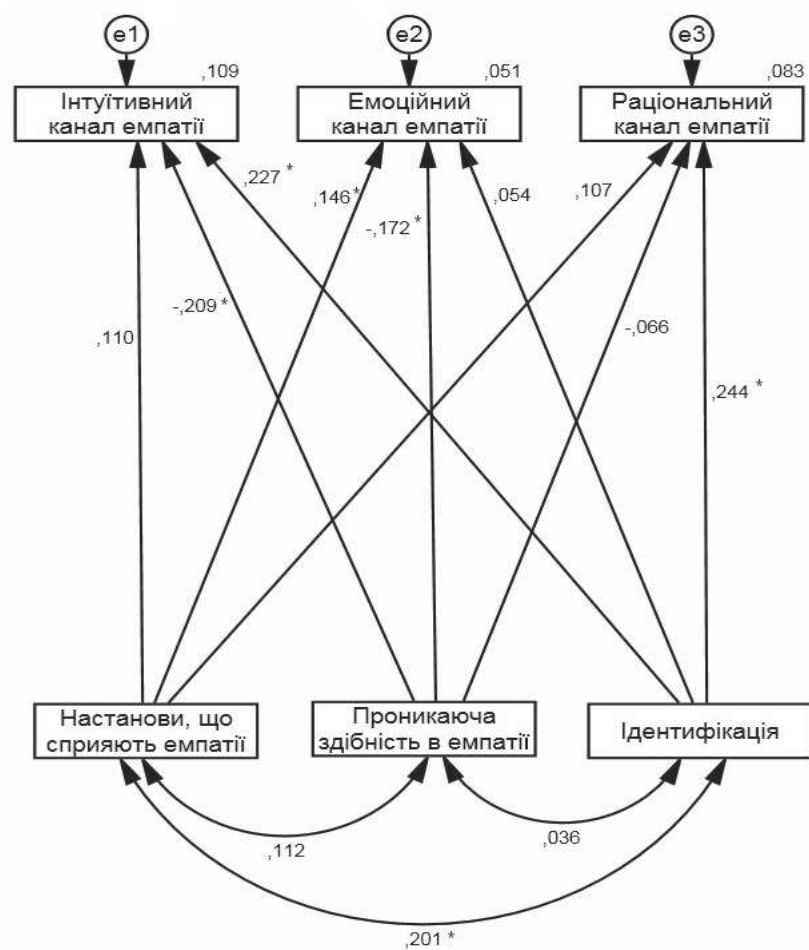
e1
,109
Інтуїтивний канал емпатії

e2
,051
Емоційний канал емпатії

e3
,083
Раціональний канал емпатії

,227 *
,146*
-,172 *
,054
,107
,110
-,209 *
-,066
,244 *

Настанови, що сприяють емпатії
Проникаюча здібність в емпатії
Ідентифікація

,112
,036
,201 *